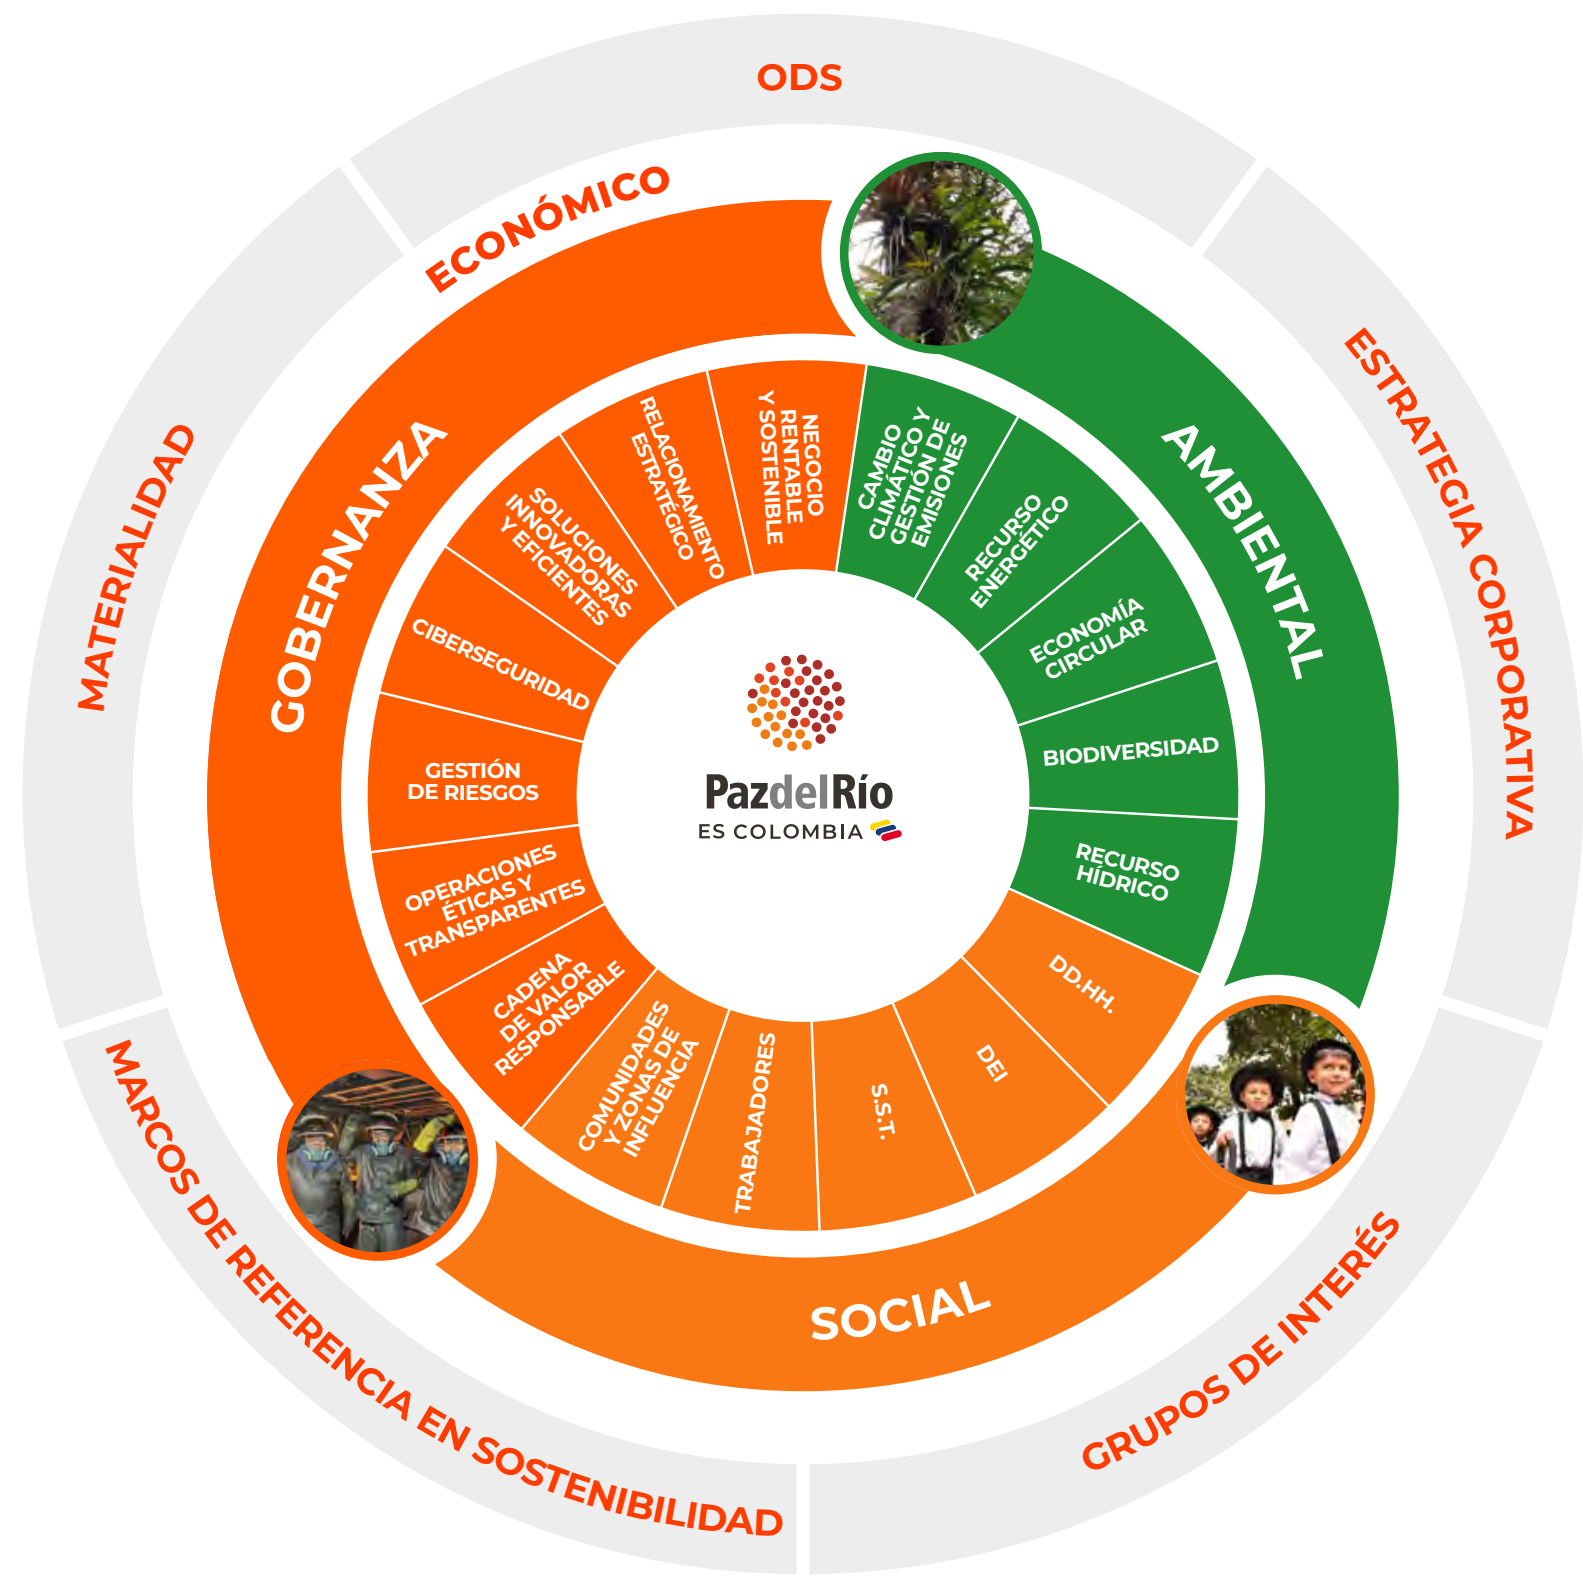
ODS

ESTRATEGIA CORPORATIVA

GRUPOS DE INTERÉS

MARCOS DE REFERENCIA EN SOSTENIBILIDAD

MATERIALIDAD

ECONÓMICO

GOBERNANZA

AMBIENTAL

SOCIAL

NEGOCIO RENTABLE Y SOSTENIBLE

RELACIONAMIENTO ESTRATÉGICO

SOLUCIONES INNOVADORAS Y EFICIENTES

CIBERSEGURIDAD

GESTIÓN DE RIESGOS

OPERACIONES ÉTICAS Y TRANSPARENTES

CADENA DE VALOR RESPONSABLE

COMUNIDADES Y ZONAS DE INFLUENCIA

TRABAJADORES

S.S.T.

DEI

DD.HH.

RECURSO HÍDRICO

BIODIVERSIDAD

ECONOMÍA CIRCULAR

RECURSO ENERGÉTICO

CAMBIO CLIMÁTICO Y GESTIÓN DE EMISIONES

PazdelRío
ES COLOMBIA